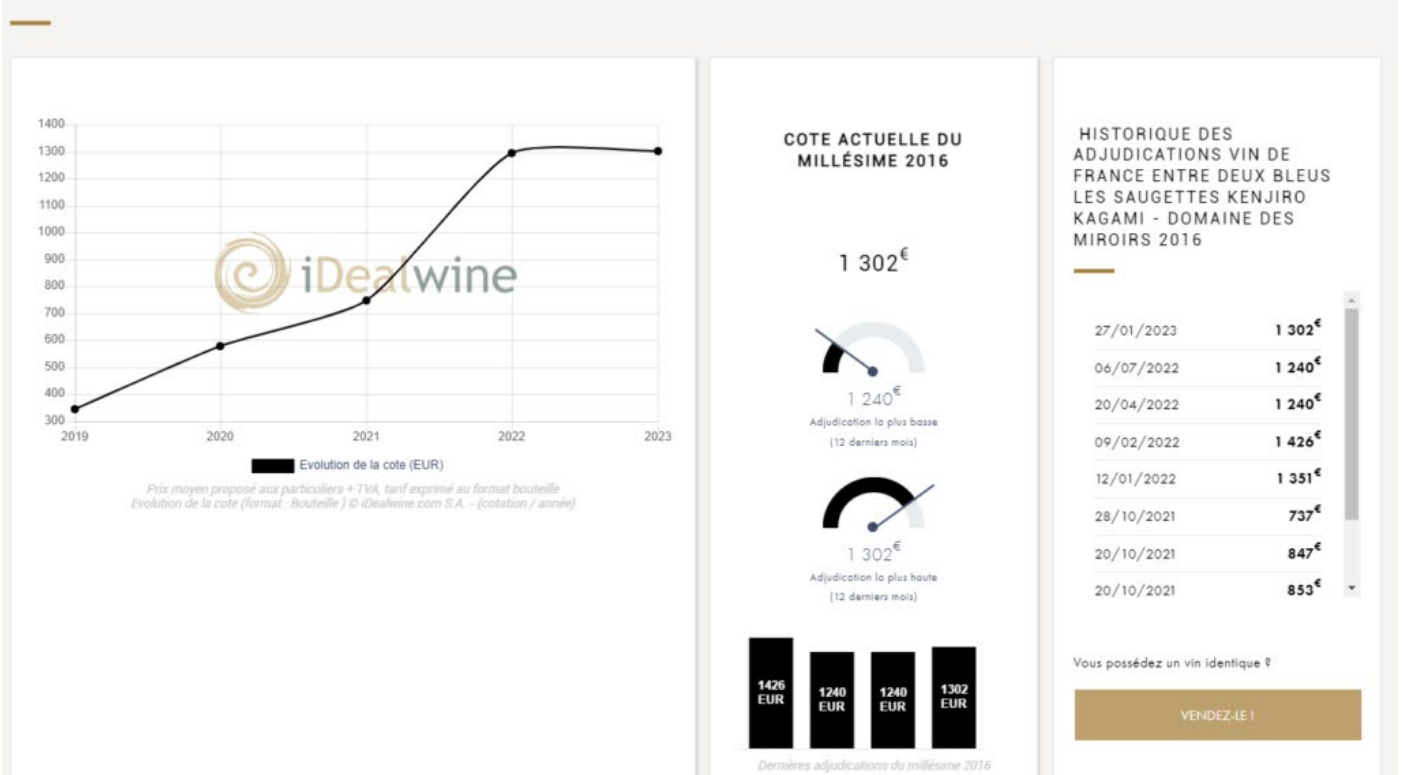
1400
1300
1200
1100
1000
900
800
700
600
500
400
300

2019 2020 2021 2022 2023

iDealwine

Evolution de la cote (EUR)

Prix moyen proposé aux particuliers + TVA, tarif exprimé au format bouteille
Evolution de la cote (format : Bouteille ) © iDealwine.com S.A. - (cotation / année)

COTE ACTUELLE DU MILLÉSIME 2016

1 302€

1 240€
Adjudication la plus basse
(12 derniers mois)

1 302€
Adjudication la plus haute
(12 derniers mois)

1426 EUR
1240 EUR
1240 EUR
1302 EUR

Dernières adjudications du millésime 2016

HISTORIQUE DES ADJUDICATIONS VIN DE FRANCE ENTRE DEUX BLEUS LES SAUGETTES KENJIRO KAGAMI - DOMAINE DES MIROIRS 2016

| | |
|---|---|
| 27/01/2023 | 1 302€ |
| 06/07/2022 | 1 240€ |
| 20/04/2022 | 1 240€ |
| 09/02/2022 | 1 426€ |
| 12/01/2022 | 1 351€ |
| 28/10/2021 | 737€ |
| 20/10/2021 | 847€ |
| 20/10/2021 | 853€ |

Vous possédez un vin identique ?

VENDEZ-LE !